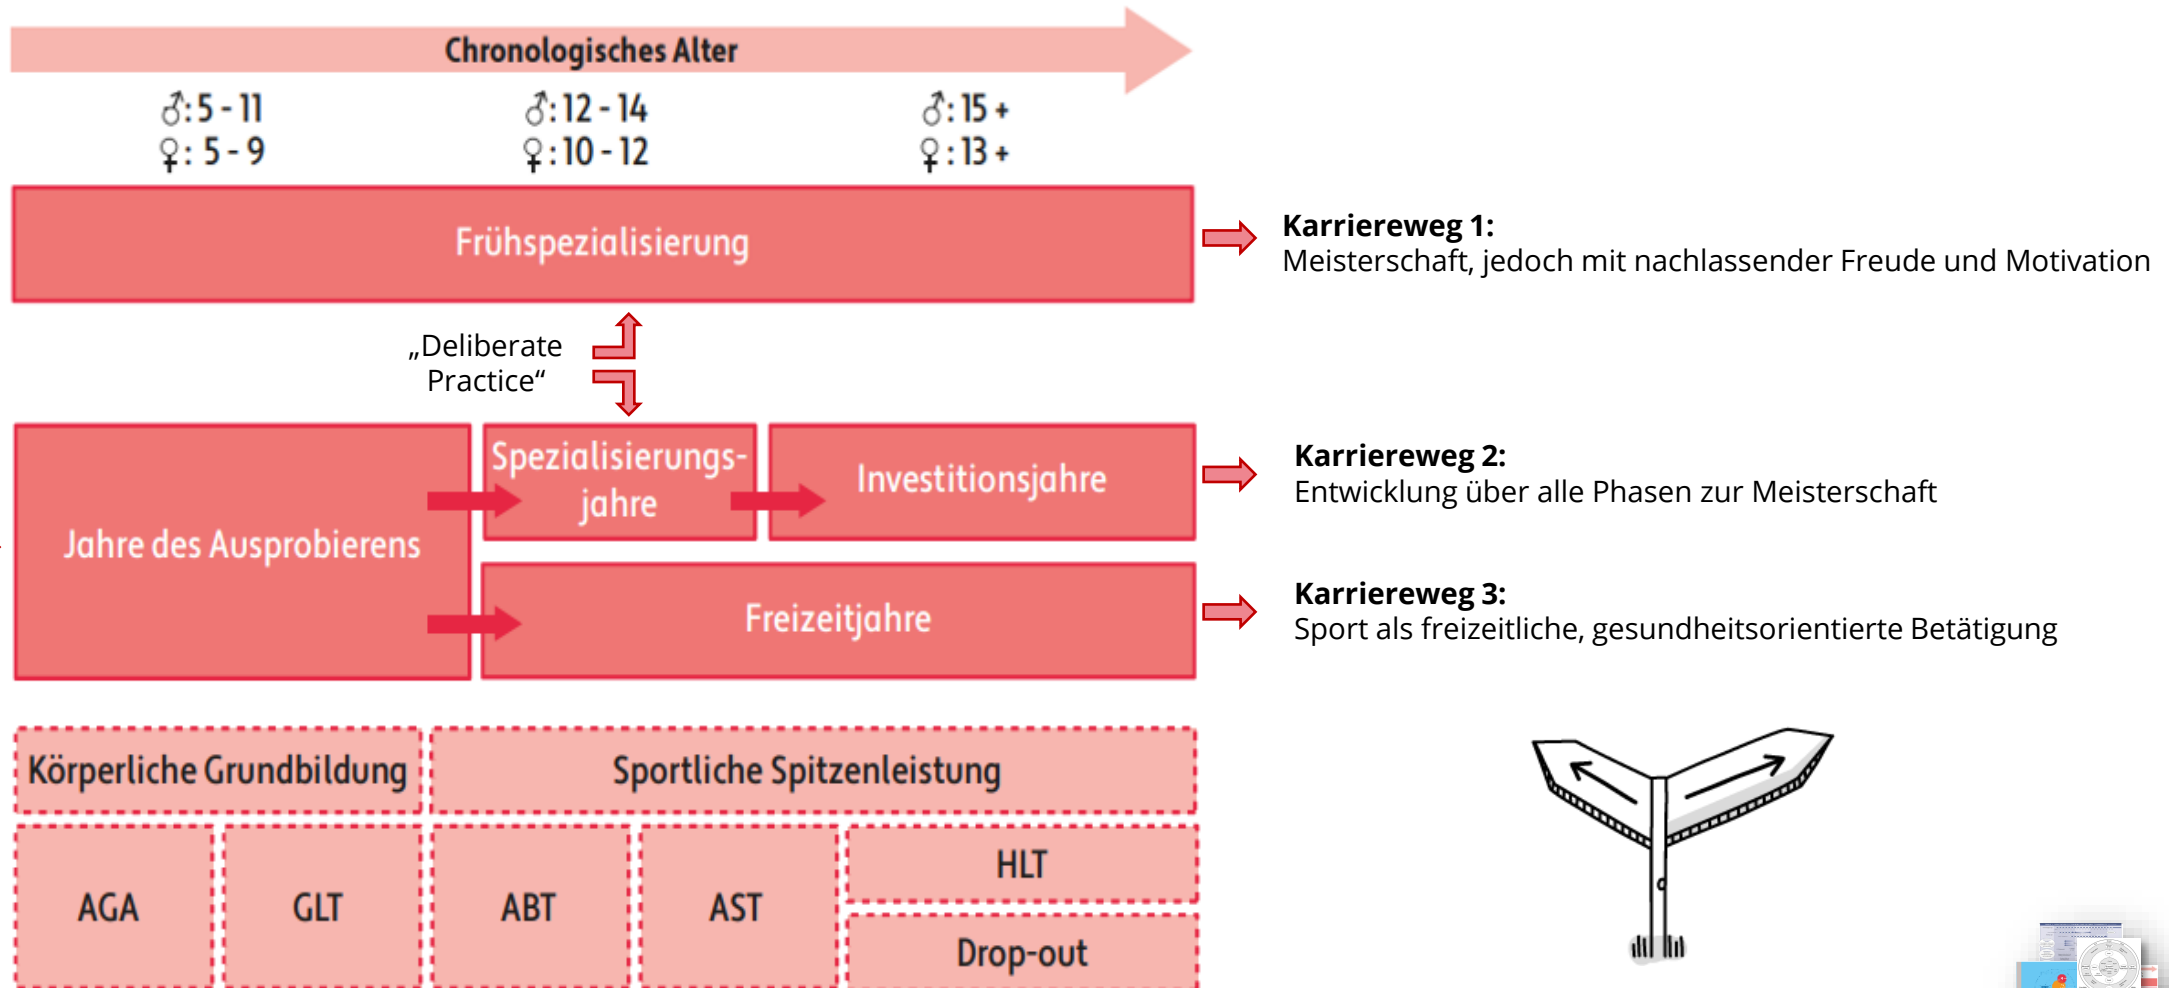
Chronologisches Alter

♂: 5 - 11
♀: 5 - 9

♂: 12 - 14
♀: 10 - 12

♂: 15 +
♀: 13 +

Frühspezialisierung

**Karriereweg 1:**
Meisterschaft, jedoch mit nachlassender Freude und Motivation

„Deliberate Practice“

Jahre des Ausprobierens

Spezialisierungsjahre

Investitionsjahre

**Karriereweg 2:**
Entwicklung über alle Phasen zur Meisterschaft

Freizeitjahre

**Karriereweg 3:**
Sport als freizeitliche, gesundheitsorientierte Betätigung

Körperliche Grundbildung

Sportliche Spitzenleistung

AGA

GLT

ABT

AST

HLT

Drop-out